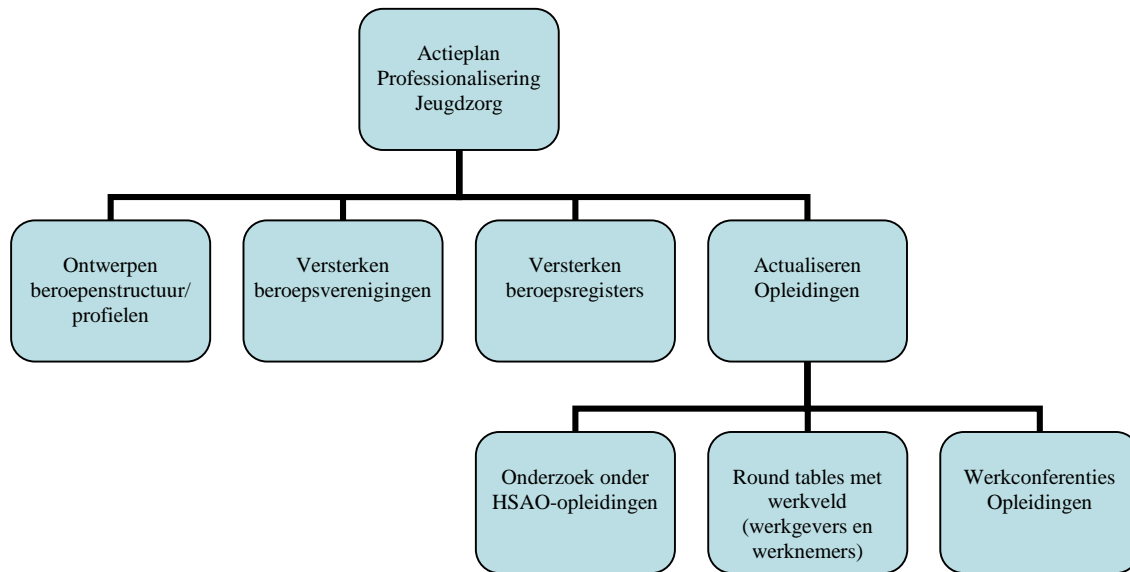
Actieplan Professionalisering Jeugdzorg

Ontwerpen beroepenstructuur/ profielen

Versterken beroepsverenigingen

Versterken beroepsregisters

Actualiseren Opleidingen

Onderzoek onder HSAO-opleidingen

Round tables met werkveld (werkgevers en werknemers)

Werkconferenties Opleidingen